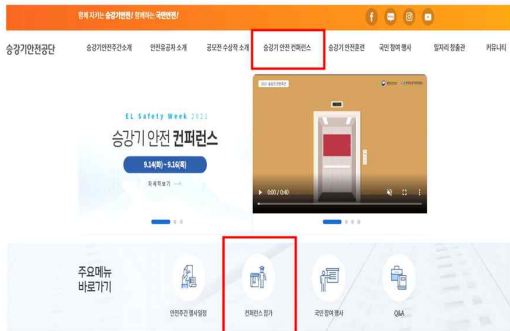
함께 지키는 승강기안전! 함께하는 국민안전!

f

승강기안전공단

승강기안전주간소개 | 안전홍공처 소개 | 공모전 수상작 소개 | 승강기 안전 컨퍼런스 | 승강기 안전교육관 | 국민 참여 행사 | 일자리 정보관 | 커뮤니티

EL Safety Week 2021

승강기 안전 컨퍼런스

9.14(화) ~ 9.16(목)

자세히보기

0:00 / 0:40

주요메뉴 바로가기

안전주간 행사일정

컨퍼런스 참가

국민 참여 행사

Q&A